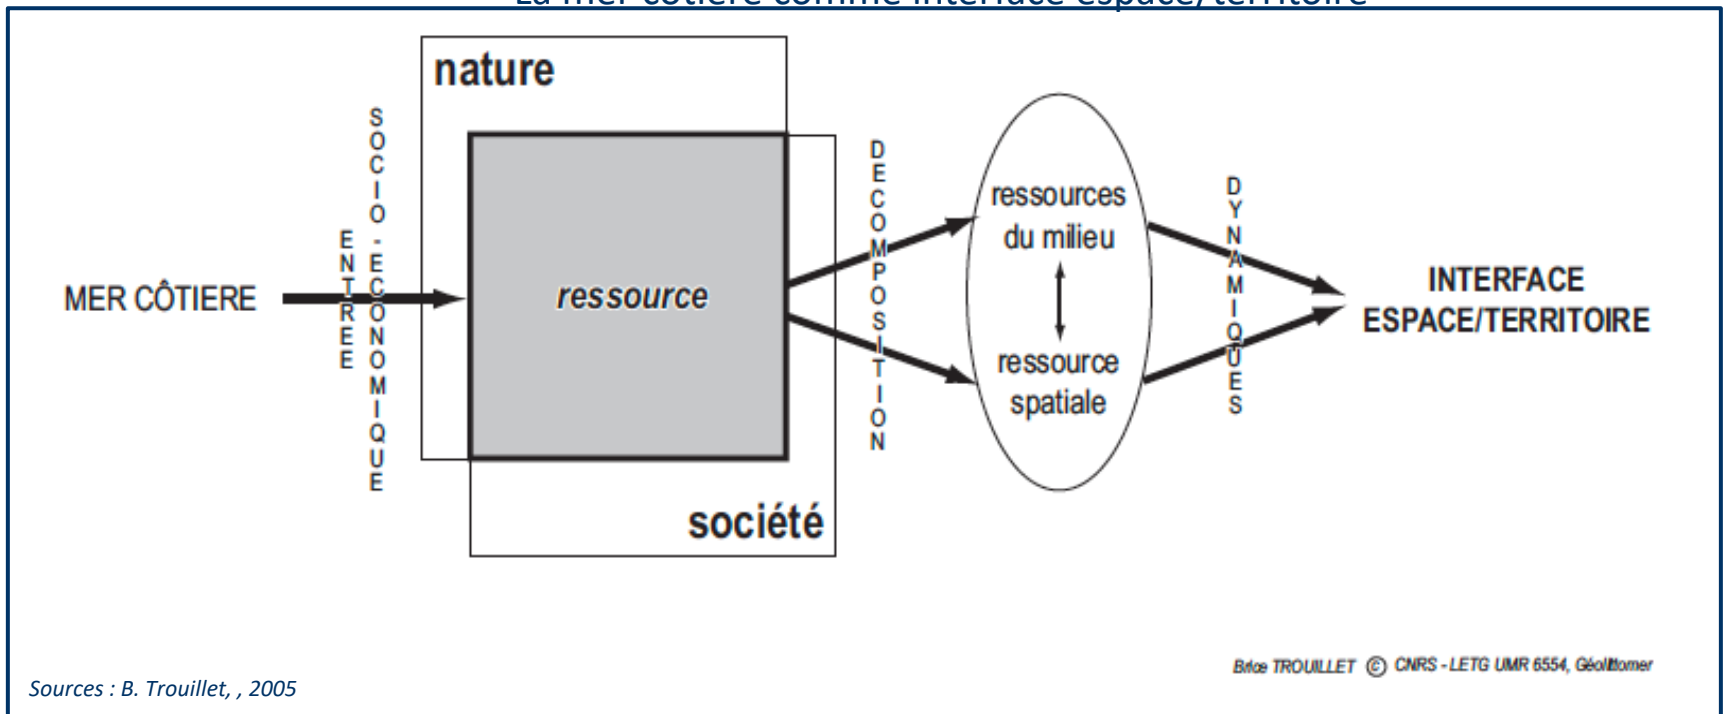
La mer côtière comme interface espace/territoire

nature

SOCIO-ÉCONOMIQUE

ENTRÉE

MER CÔTIERE

ressource

société

DÉCOMPOSITION

ressources du milieu

ressource spatiale

DYNAMIQUES

INTERFACE ESPACE/TERRITOIRE

Brice TROUILLET © CNRS - LETG UMR 6554, Géolittomer

Sources : B. Trouillet, , 2005